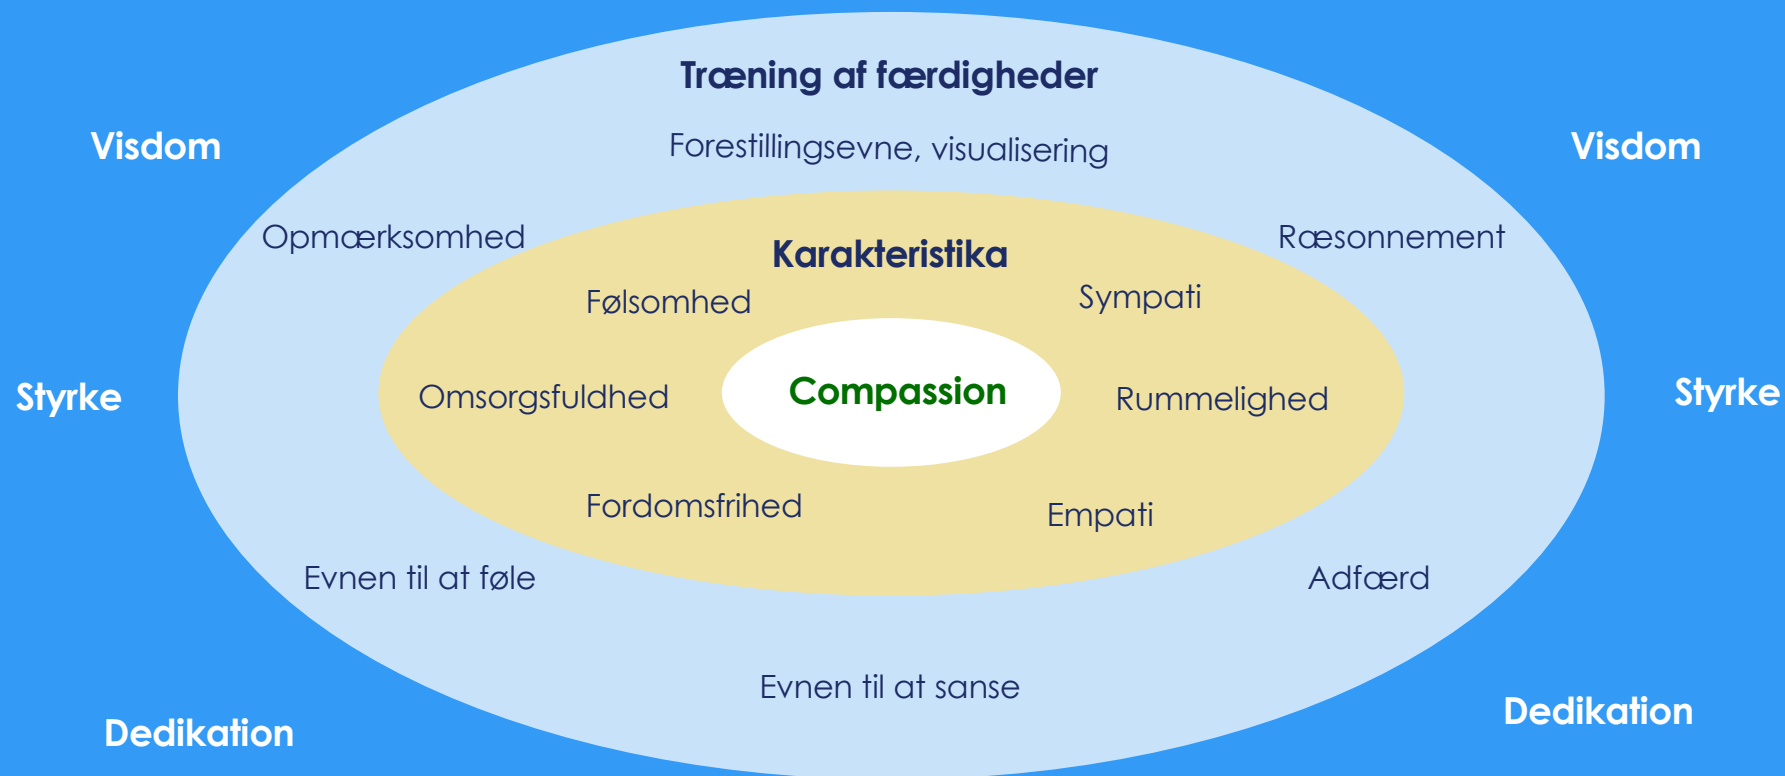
Træning af færdigheder

Visdom

Visdom

Forestillingsevne, visualisering

Opmærksomhed

Ræsonnement

Karakteristika

Følsomhed

Sympati

Styrke

Omsorgsfuldhed

Compassion

Rummelighed

Styrke

Fordomsfrihed

Empati

Evnen til at føle

Adfærd

Evnen til at sanse

Dedikation

Dedikation